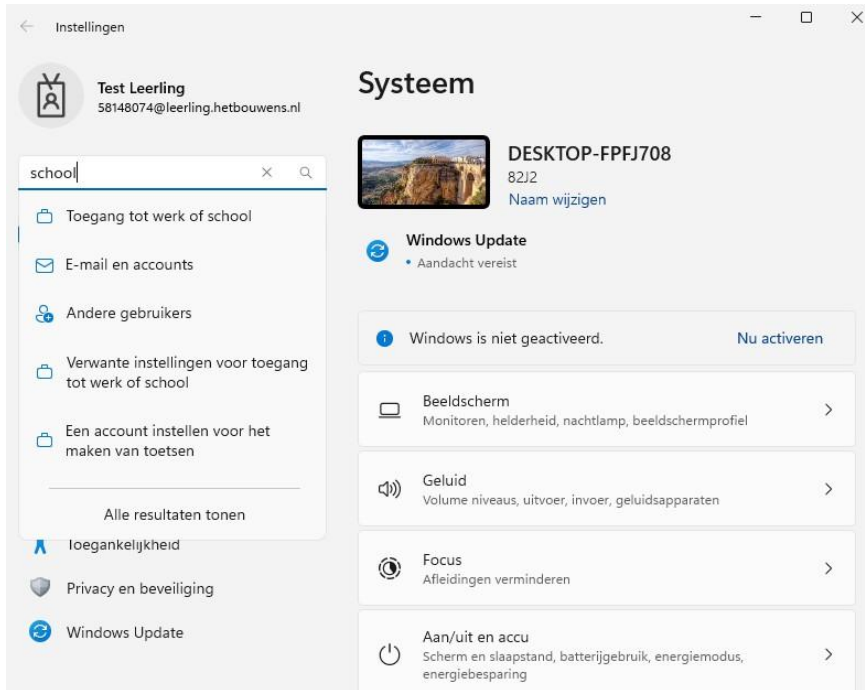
Instellingen

Test Leerling
58148074@leerling.hetbouwens.nl

school

Toegang tot werk of school

E-mail en accounts

Andere gebruikers

Verwante instellingen voor toegang tot werk of school

Een account instellen voor het maken van toetsen

Alle resultaten tonen

Toegankelijkheid

Privacy en beveiliging

Windows Update

Systeem

DESKTOP-FPFJ708
82J2
Naam wijzigen

Windows Update
• Aandacht vereist

Windows is niet geactiveerd.
Nu activeren

Beeldscherm
Monitoren, helderheid, nachtlamp, beeldschermprofiel

Geluid
Volume niveaus, uitvoer, invoer, geluidsapparaten

Focus
Afleidingen verminderen

Aan/uit en accu
Scherm en slaapstand, batterijgebruik, energiemodus, energiebesparing